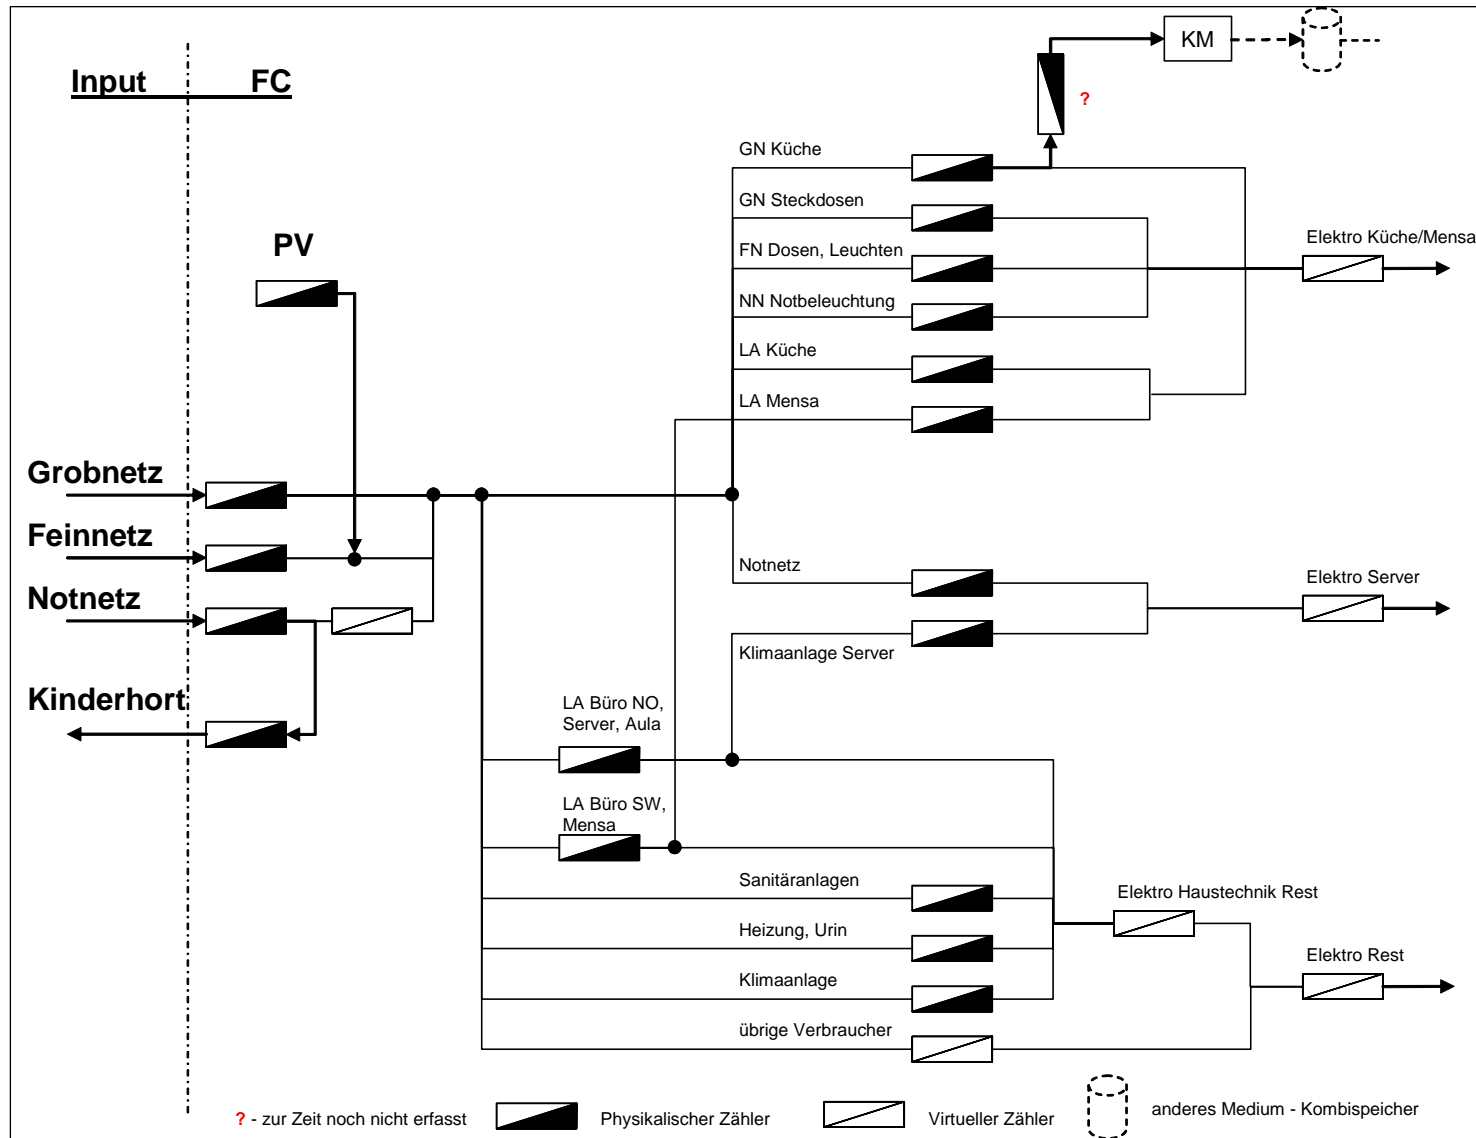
Input FC

KM

?

GN Küche

GN Steckdosen

PV

FN Dosen, Leuchten

Elektro Küche/Mensa

NN Notbeleuchtung

LA Küche

LA Mensa

Grobnetz

Feinnetz

Notnetz

Notnetz

Elektro Server

Klimaanlage Server

Kinderhort

LA Büro NO, Server, Aula

LA Büro SW, Mensa

Sanitäranlagen

Elektro Haustechnik Rest

Heizung, Urin

Elektro Rest

Klimaanlage

übrige Verbraucher

? - zur Zeit noch nicht erfasst

Physikalischer Zähler

Virtueller Zähler

anderes Medium - Kombispeicher